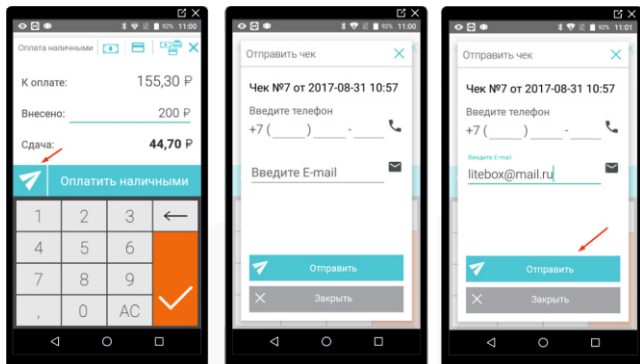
92% 11:00

Оплата наличными

К оплате: 155,30 ₽

Внесено: 200 ₽

Сдача: 44,70 ₽

Оплатить наличными

| 1 | 2 | 3 | ← |
|---|---|---|---|
| 4 | 5 | 6 | |
| 7 | 8 | 9 | |
| 0 | 00 | AC | |

92% 11:00

Отправить чек

Чек №7 от 2017-08-31 10:57

Введите телефон

+7 ( ) -

Введите E-mail

Отправить

Закрыть

92% 11:00

Отправить чек

Чек №7 от 2017-08-31 10:57

Введите телефон

+7 ( ) -

Введите E-mail

litebox@mail.ru

Отправить

Закрыть